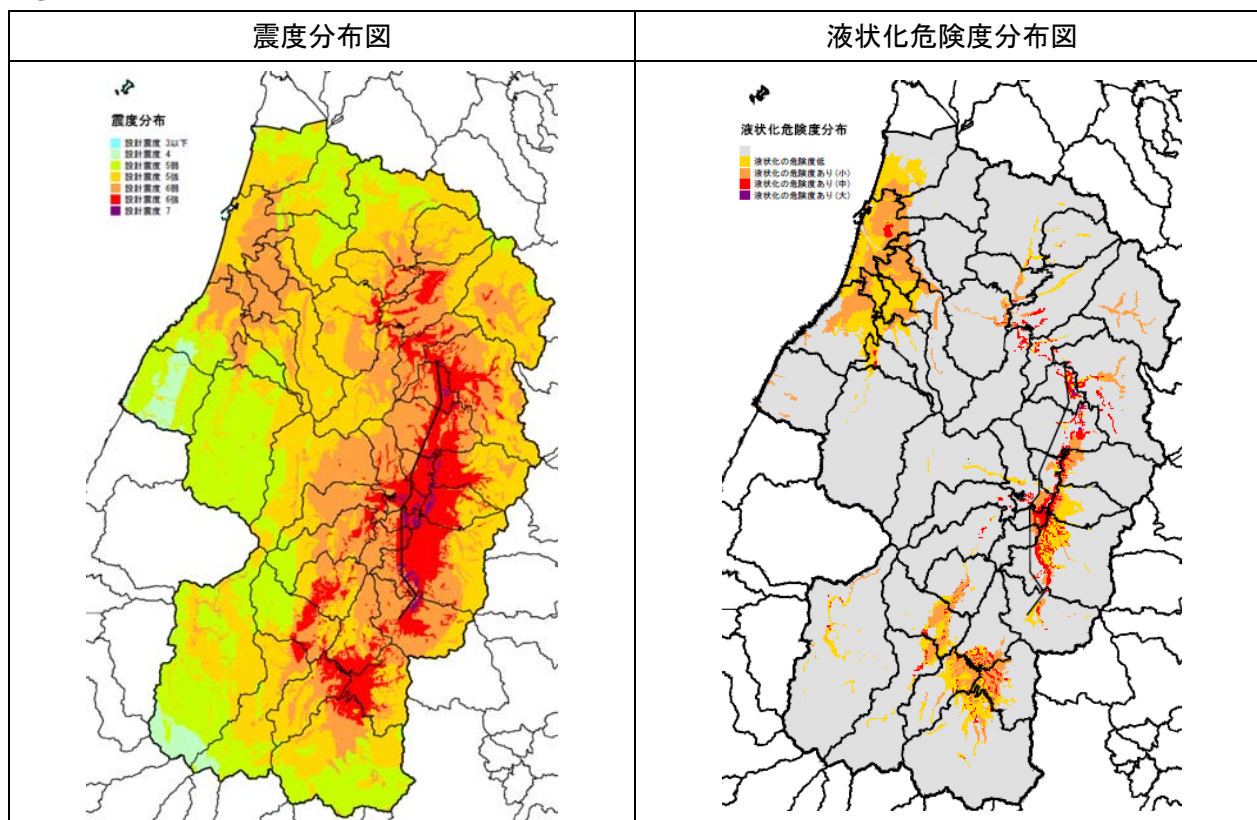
| 震度分布図 | 液状化危険度分布図 |
|---|---|
| 震度分布<br>設計震度 3以下<br>設計震度 4<br>設計震度 5弱<br>設計震度 5強<br>設計震度 6弱<br>設計震度 6強<br>設計震度 7 | 液状化危険度分布<br>液状化の危険度低<br>液状化の危険度あり(小)<br>液状化の危険度あり(中)<br>液状化の危険度あり(大) |